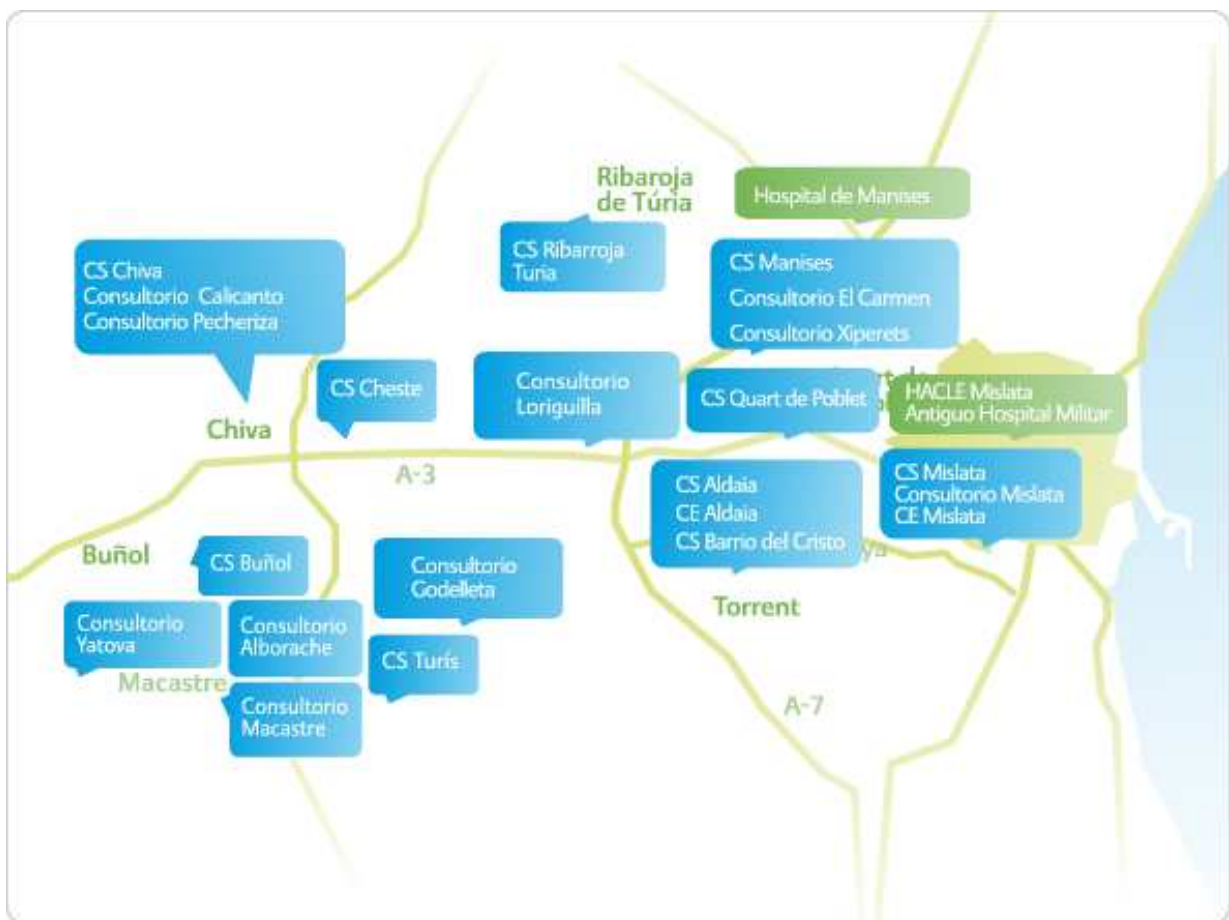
Ribaroja de Túria

Hospital de Manises

CS Ribarroja Turia

CS Chiva
Consultorio Calicanto
Consultorio Pecheriza

CS Manises
Consultorio El Carmen
Consultorio Xiperets

CS Cheste

Consultorio Loriguilla

CS Quart de Poblet

HACLE Mislata
Antiguo Hospital Militar

Chiva

A-3

CS Aldaia
CE Aldaia
CS Barrio del Cristo

CS Mislata
Consultorio Mislata
CE Mislata

Buñol

CS Buñol

Consultorio Godelleta

Torrent

Consultorio Yatova

Consultorio Alborache

CS Turís

Macastre

Consultorio Macastre

A-7